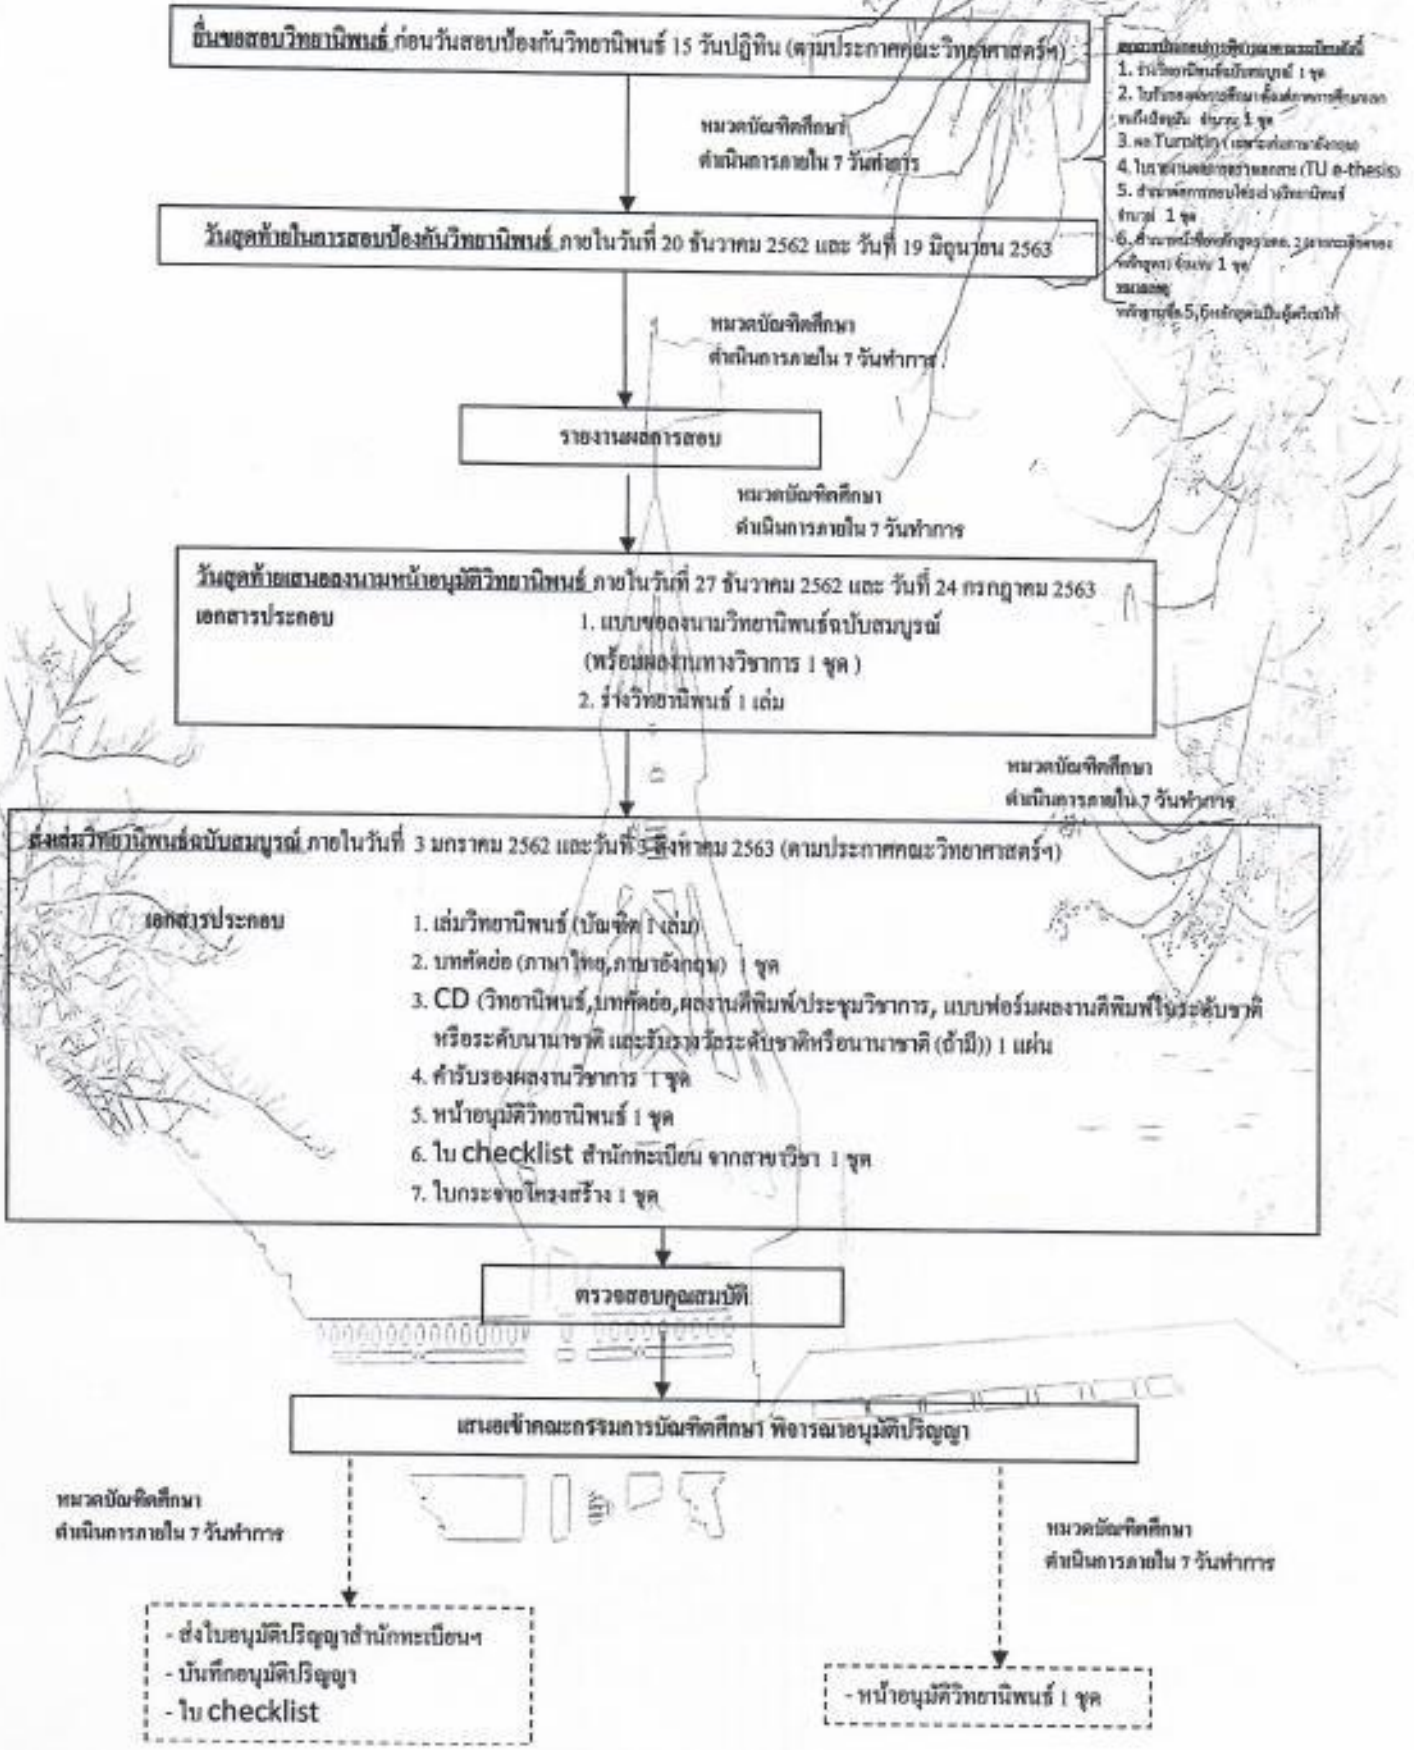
ยื่นขอสอบวิทยานิพนธ์ ก่อนวันสอบป้องกันวิทยานิพนธ์ 15 วันปฏิทิน (ตามประกาศคณะวิทยาศาสตร์ฯ)

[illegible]
1. ร่างวิทยานิพนธ์ฉบับสมบูรณ์ 1 ชุด
2. ใบรับรองผลการศึกษา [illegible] จำนวน 1 ชุด
3. ผล Turnitin ( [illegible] )
4. ใบรายงานผล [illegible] (TU e-thesis)
5. สำเนา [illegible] วิทยานิพนธ์ จำนวน 1 ชุด
6. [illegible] จำนวน 1 ชุด
หมายเหตุ
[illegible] 5,6 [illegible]

หมวดบัณฑิตศึกษา
ดำเนินการภายใน 7 วันทำการ

วันสุดท้ายในการสอบป้องกันวิทยานิพนธ์ ภายในวันที่ 20 ธันวาคม 2562 และ วันที่ 19 มิถุนายน 2563

หมวดบัณฑิตศึกษา
ดำเนินการภายใน 7 วันทำการ

รายงานผลการสอบ

หมวดบัณฑิตศึกษา
ดำเนินการภายใน 7 วันทำการ

วันสุดท้ายเสนอลงนามหน้าอนุมัติวิทยานิพนธ์ ภายในวันที่ 27 ธันวาคม 2562 และ วันที่ 24 กรกฎาคม 2563
เอกสารประกอบ
1. แบบขอลงนามวิทยานิพนธ์ฉบับสมบูรณ์ (พร้อมผลงานทางวิชาการ 1 ชุด )
2. ร่างวิทยานิพนธ์ 1 เล่ม

หมวดบัณฑิตศึกษา
ดำเนินการภายใน 7 วันทำการ

ส่งเล่มวิทยานิพนธ์ฉบับสมบูรณ์ ภายในวันที่ 3 มกราคม 2562 และวันที่ 5 สิงหาคม 2563 (ตามประกาศคณะวิทยาศาสตร์ฯ)
เอกสารประกอบ
1. เล่มวิทยานิพนธ์ (บัณฑิต 1 เล่ม)
2. บทคัดย่อ (ภาษาไทย,ภาษาอังกฤษ) 1 ชุด
3. CD (วิทยานิพนธ์,บทคัดย่อ,ผลงานตีพิมพ์ประชุมวิชาการ, แบบฟอร์มผลงานตีพิมพ์ในระดับชาติหรือระดับนานาชาติ และรับรางวัลระดับชาติหรือนานาชาติ (ถ้ามี)) 1 แผ่น
4. คำรับรองผลงานวิชาการ 1 ชุด
5. หน้าอนุมัติวิทยานิพนธ์ 1 ชุด
6. ใบ checklist สำนักทะเบียน จากสาขาวิชา 1 ชุด
7. ใบกระจายโครงสร้าง 1 ชุด

ตรวจสอบคุณสมบัติ

เสนอเข้าคณะกรรมการบัณฑิตศึกษา พิจารณาอนุมัติปริญญา

หมวดบัณฑิตศึกษา
ดำเนินการภายใน 7 วันทำการ

หมวดบัณฑิตศึกษา
ดำเนินการภายใน 7 วันทำการ

- ส่งใบอนุมัติปริญญาสำนักทะเบียนฯ
- บันทึกอนุมัติปริญญา
- ใบ checklist

- หน้าอนุมัติวิทยานิพนธ์ 1 ชุด